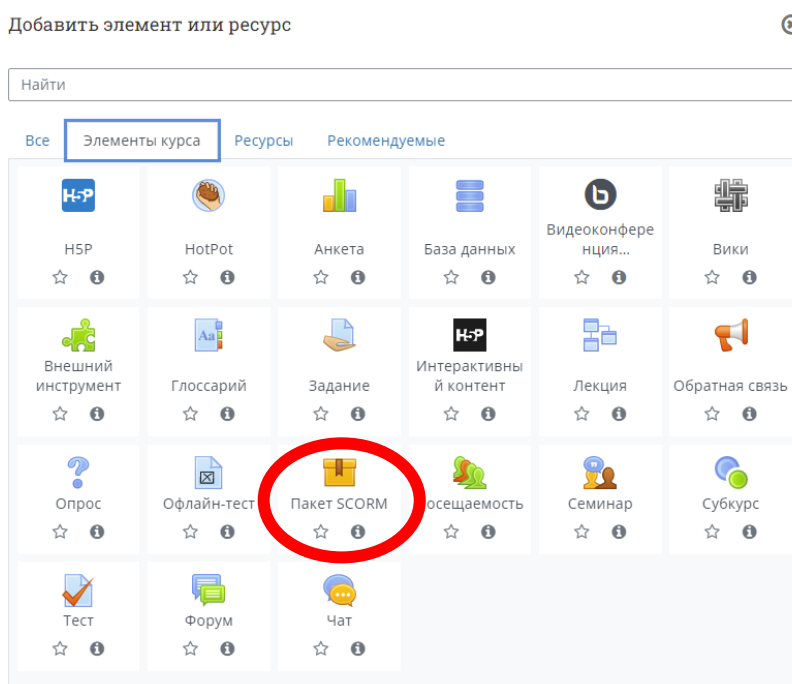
Добавить элемент или ресурс

Найти

Все | Элементы курса | Ресурсы | Рекомендуемые

H5P

H5P

HotPot

Анкета

База данных

Видеоконференция...

Вики

Внешний инструмент

Глоссарий

Задание

H5P

Интерактивный контент

Лекция

Обратная связь

Опрос

Офлайн-тест

Пакет SCORM

осещаемость

Семинар

Субкурс

Тест

Форум

Чат